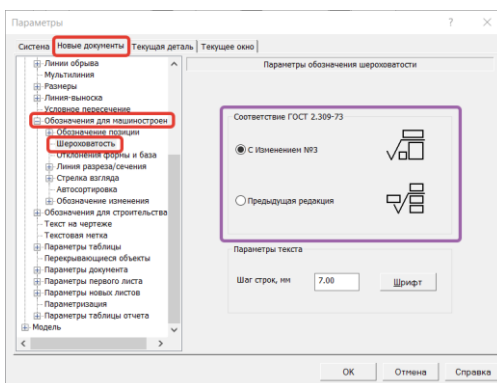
Параметры

Система | Новые документы | Текущая деталь | Текущее окно

Линии обрыва
Мультилиния
Размеры
Линия-выноска
Условное пересечение
Обозначения для машиностроен
Обозначение позиции
Шероховатость
Отклонения формы и база
Линия разреза/сечения
Стрелка взгляда
Автосортировка
Обозначение изменения
Обозначения для строительства
Текст на чертеже
Текстовая метка
Параметры таблицы
Перекрывающиеся объекты
Параметры документа
Параметры первого листа
Параметры новых листов
Параметризация
Параметры таблицы отчета
Модель

Параметры обозначения шероховатости

Соответствие ГОСТ 2.309-73

С Изменением №3

Предыдущая редакция

Параметры текста

Шаг строк, мм 7.00

Шрифт

ОК | Отмена | Справка